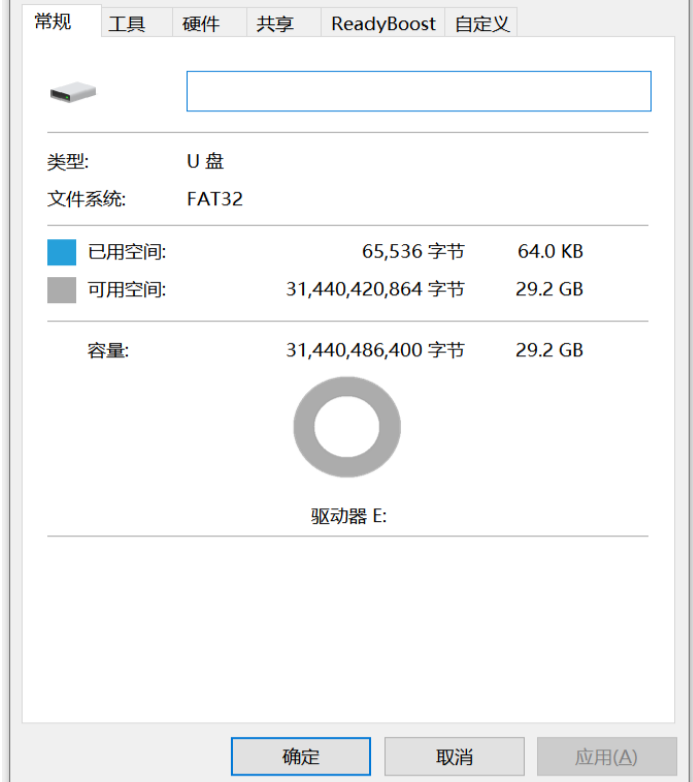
常规 工具 硬件 共享 ReadyBoost 自定义

类型: U 盘

文件系统: FAT32

已用空间: 65,536 字节 64.0 KB

可用空间: 31,440,420,864 字节 29.2 GB

容量: 31,440,486,400 字节 29.2 GB

驱动器 E:

确定 取消 应用(A)